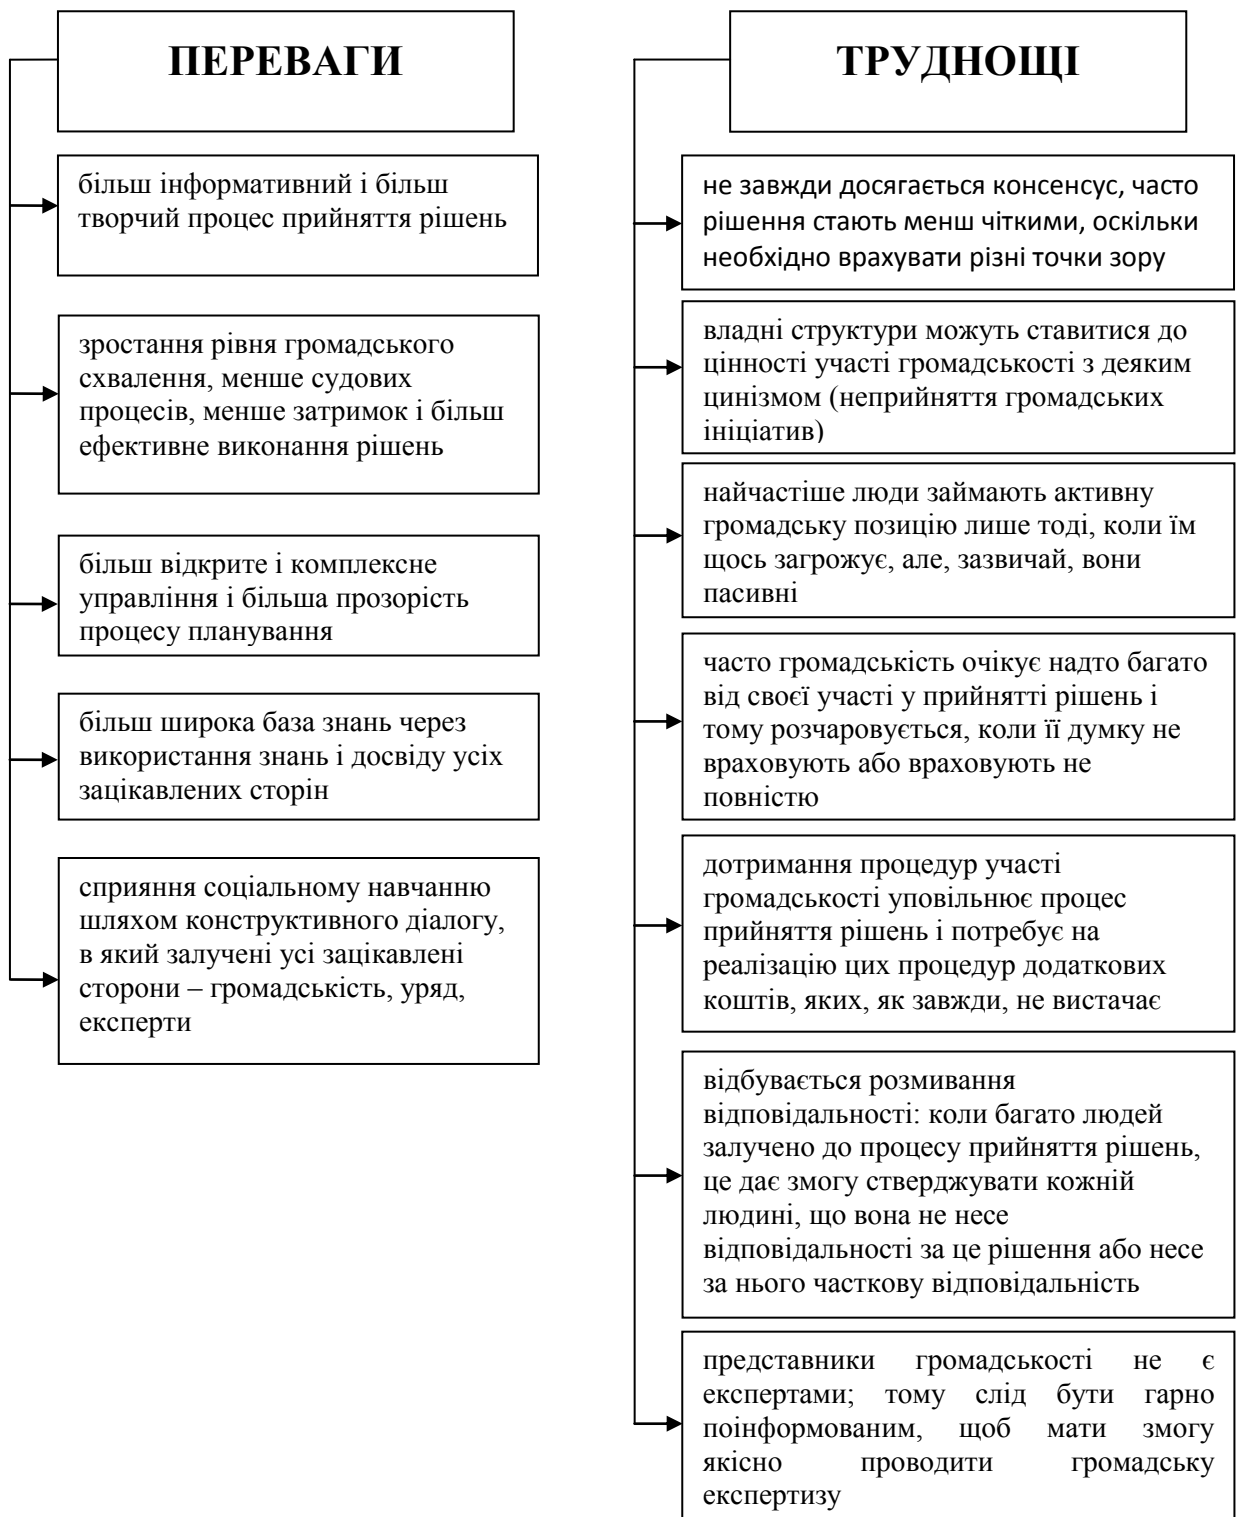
ПЕРЕВАГИ

більш інформативний і більш творчий процес прийняття рішень

зростання рівня громадського схвалення, менше судових процесів, менше затримок і більш ефективне виконання рішень

більш відкрите і комплексне управління і більша прозорість процесу планування

більш широка база знань через використання знань і досвіду усіх зацікавлених сторін

сприяння соціальному навчанню шляхом конструктивного діалогу, в який залучені усі зацікавлені сторони – громадськість, уряд, експерти

ТРУДНОЩІ

не завжди досягається консенсус, часто рішення стають менш чіткими, оскільки необхідно врахувати різні точки зору

владні структури можуть ставитися до цінності участі громадськості з деяким цинізмом (неприйняття громадських ініціатив)

найчастіше люди займають активну громадську позицію лише тоді, коли їм щось загрожує, але, зазвичай, вони пасивні

часто громадськість очікує надто багато від своєї участі у прийнятті рішень і тому розчаровується, коли її думку не враховують або враховують не повністю

дотримання процедур участі громадськості уповільнює процес прийняття рішень і потребує на реалізацію цих процедур додаткових коштів, яких, як завжди, не вистачає

відбувається розмивання відповідальності: коли багато людей залучено до процесу прийняття рішень, це дає змогу стверджувати кожній людині, що вона не несе відповідальності за це рішення або несе за нього часткову відповідальність

представники громадськості не є експертами; тому слід бути гарно поінформованим, щоб мати змогу якісно проводити громадську експертизу